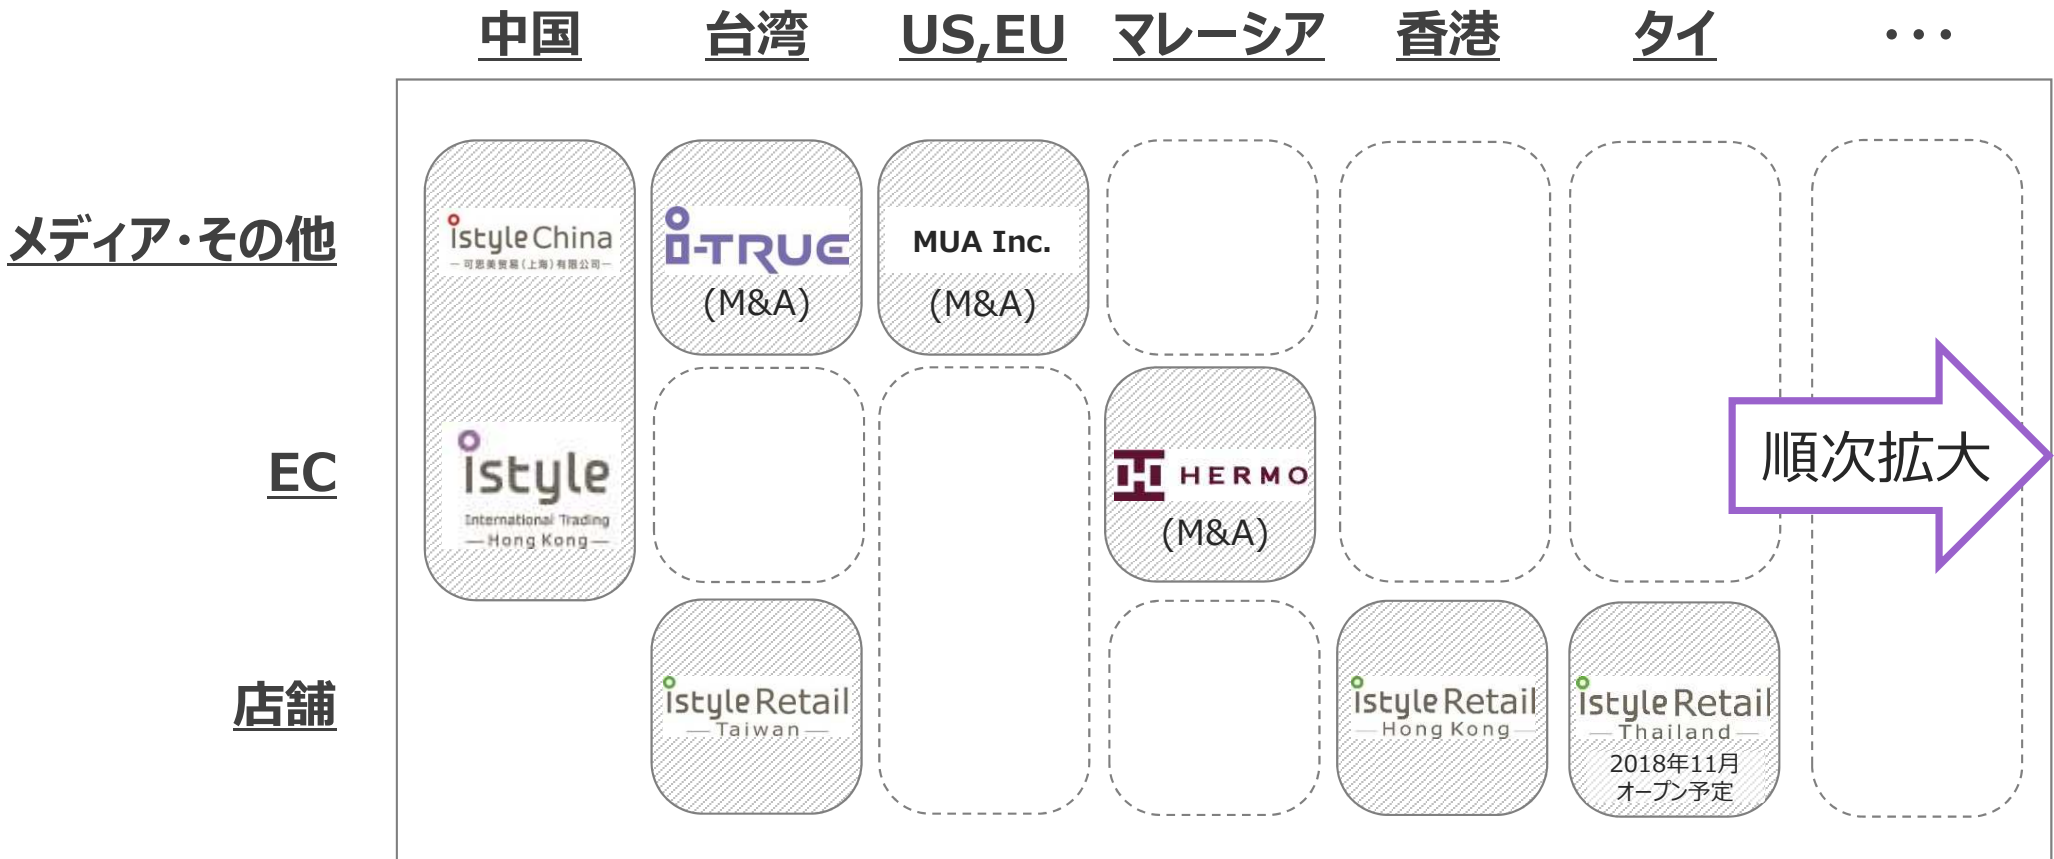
中国 台湾 US,EU マレーシア 香港 タイ ・・・

メディア・その他

EC

店舗

istyle China
可思美贸易（上海）有限公司

istyle
International Trading
Hong Kong

i-TRUE
(M&A)

MUA Inc.
(M&A)

HERMO
(M&A)

istyle Retail
Taiwan

istyle Retail
Hong Kong

istyle Retail
Thailand
2018年11月
オープン予定

順次拡大